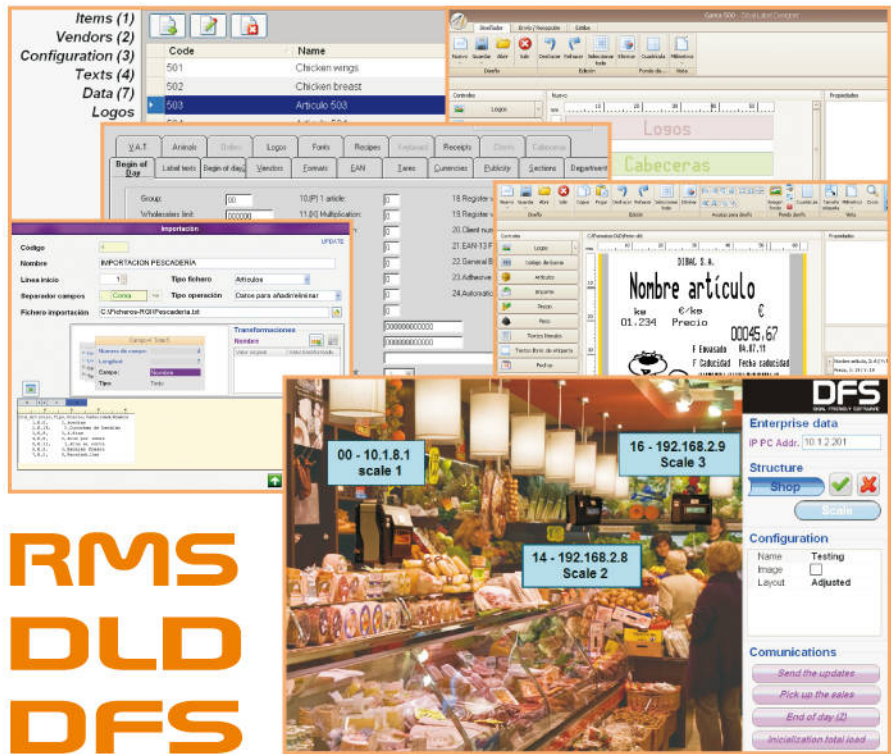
Items (1)
Vendors (2)
Configuration (3)
Texts (4)
Data (7)
Logos

| Code | Name |
|---|---|
| 501 | Chicken wings |
| 502 | Chicken breast |
| 503 | Articulo 503 |

V.A.T. Animals Logos Fonts Recipes Receipts

Begin of Day | Label texts | Begin of day | Vendors | Formats | EAN | Tares | Currencies | Publicity | Sections | Department

Group: 00
Wholesalers limit: 000000
10.(P) 1 article: 0
11.(K) Multiplication: 0
18.Register
19.Register
20.Client
21.EAN-13
22.General
23.Adhesive
24.Automatic

Importación
UPDATE
Código 4
Nombre IMPORTACION PESCADERIA
Linea inicio 1
Tipo fichero Articulos
Separador campos Coma
Tipo operación Datos para añadir/eliminar
Fichero importación C:\Ficheros-RGI\Pescaderia.txt
Transformaciones
Nombre
Número de campo
Longitud
Campo: Nombre
Tipo Texto

Nuevo Guardar Abrir Salir Deshacer Rehacer Seleccionar todo Eliminar Cuadrícula Milímetros
Diseño Edición Fondo de... Vista
Controles
Logos
Cabeceras
Propiedades

Logos
Código de barras
Artículo
Importe
Precio
Peso
Textos literales
Textos libres de etiqueta
Pedido

DIBAL S.A.
Nombre artículo
kg €/kg €
01.234 Precio 00045,67
F.Envasado 04.07.11
F.Caducidad fecha caducidad

DFS
DIBAL FRIENDLY SOFTWARE

00 - 10.1.8.1
scale 1

16 - 192.168.2.9
Scale 3

14 - 192.168.2.8
Scale 2

Enterprise data
IP PC Addr. 10.1.2.201
Structure
Shop
Scale
Configuration
Name Testing
Image
Layout Adjusted
Comunications
Send the updates
Pick up the sales
End of day (Z)
Inicialization total load

RMS
DLD
DFS